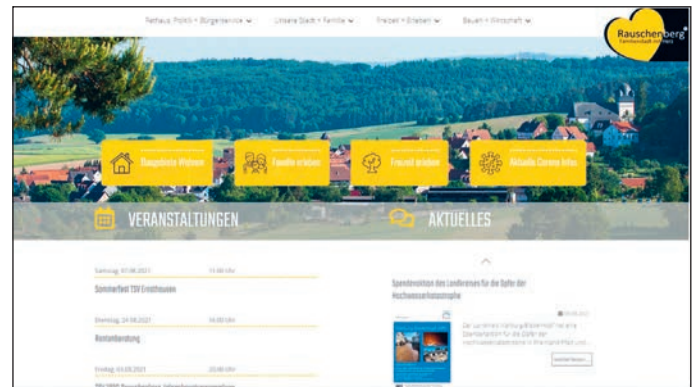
Rathaus, Politik + Bürgerservice
Unsere Stadt + Familie
Freizeit + Erleben
Bauen + Wirtschaft

Rauschenberg
Familienstadt im Herz

Hauptsitz Wohnen
Familie erleben
Freizeit erleben
Aktuelle Corona Infos

VERANSTALTUNGEN

AKTUELLES

Samstag, 07.08.2021 13:00 Uhr
Sommerfest TSV Ernsthausen

Dienstag, 24.08.2021 14:00 Uhr
Rentenberatung

Freitag, 03.09.2021 20:00 Uhr
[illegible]

Spendenaktion des Landkreises für die Opfer der Hochwasserkatastrophe

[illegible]

Der Landkreis Marburg-Biedenkopf hat eine Spendenaktion für die Opfer der Hochwasserkatastrophe in Rheinland-Pfalz und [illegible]

Weiterlesen